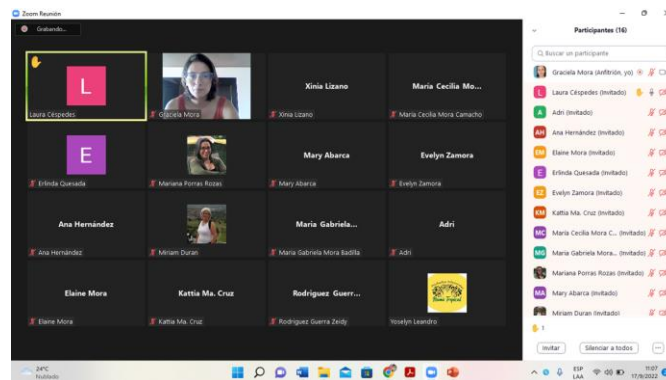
Zoom Reunión

Grabando...

L
Laura Céspedes

Graciela Mora

Xinia Lizano
Xinia Lizano

Maria Cecilia Mo...
Maria Cecilia Mora Camacho

E
Erlinda Quesada

Mariana Porras Rozas

Mary Abarca
Mary Abarca

Evelyn Zamora
Evelyn Zamora

Ana Hernández
Ana Hernández

Miriam Duran

Maria Gabriela...
Maria Gabriela Mora Badilla

Adri
Adri

Elaine Mora
Elaine Mora

Kattia Ma. Cruz
Kattia Ma. Cruz

Rodriguez Guerr...
Rodriguez Guerra Zeidy

Yoselyn Leandro

Participantes (16)

Buscar un participante

Graciela Mora (Anfitrión, yo)
Laura Céspedes (Invitado)
Adri (Invitado)
Ana Hernández (Invitado)
Elaine Mora (Invitado)
Erlinda Quesada (Invitado)
Evelyn Zamora (Invitado)
Kattia Ma. Cruz (Invitado)
Maria Cecilia Mora C... (Invitado)
Maria Gabriela Mora... (Invitado)
Mariana Porras Rozas (Invitado)
Mary Abarca (Invitado)
Miriam Duran (Invitado)

1

Invitar
Silenciar a todos
...

24°C
Nublado

ESP
LAA

11:07
17/9/2022